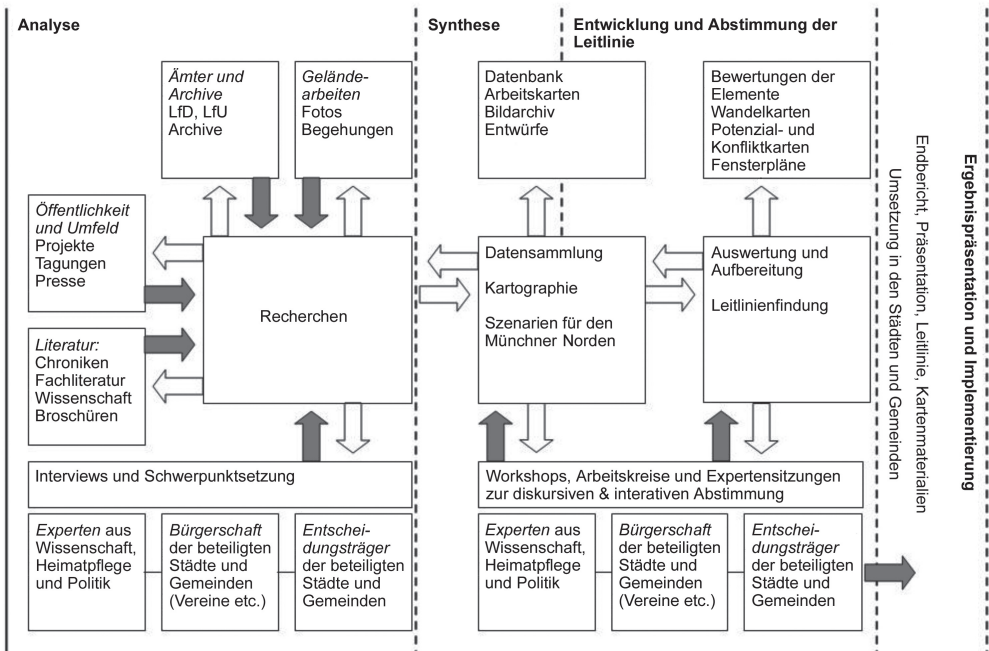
Analyse

Synthese

Entwicklung und Abstimmung der Leitlinie

Ämter und Archive
LfD, LfU
Archive

Geländearbeiten
Fotos
Begehungen

Datenbank
Arbeitskarten
Bildarchiv
Entwürfe

Bewertungen der Elemente
Wandelkarten
Potenzial- und Konfliktkarten
Fensterpläne

Öffentlichkeit und Umfeld
Projekte
Tagungen
Presse

Recherchen

Datensammlung

Kartographie

Szenarien für den Münchner Norden

Auswertung und Aufbereitung

Leitlinienfindung

Literatur:
Chroniken
Fachliteratur
Wissenschaft
Broschüren

Interviews und Schwerpunktsetzung

Workshops, Arbeitskreise und Expertensitzungen zur diskursiven & interativen Abstimmung

Experten aus Wissenschaft, Heimatpflege und Politik

Bürgerschaft der beteiligten Städte und Gemeinden (Vereine etc.)

Entscheidungsträger der beteiligten Städte und Gemeinden

Experten aus Wissenschaft, Heimatpflege und Politik

Bürgerschaft der beteiligten Städte und Gemeinden (Vereine etc.)

Entscheidungsträger der beteiligten Städte und Gemeinden

Ergebnispräsentation und Implementierung

Endbericht, Präsentation, Leitlinie, Kartenmaterialien
Umsetzung in den Städten und Gemeinden